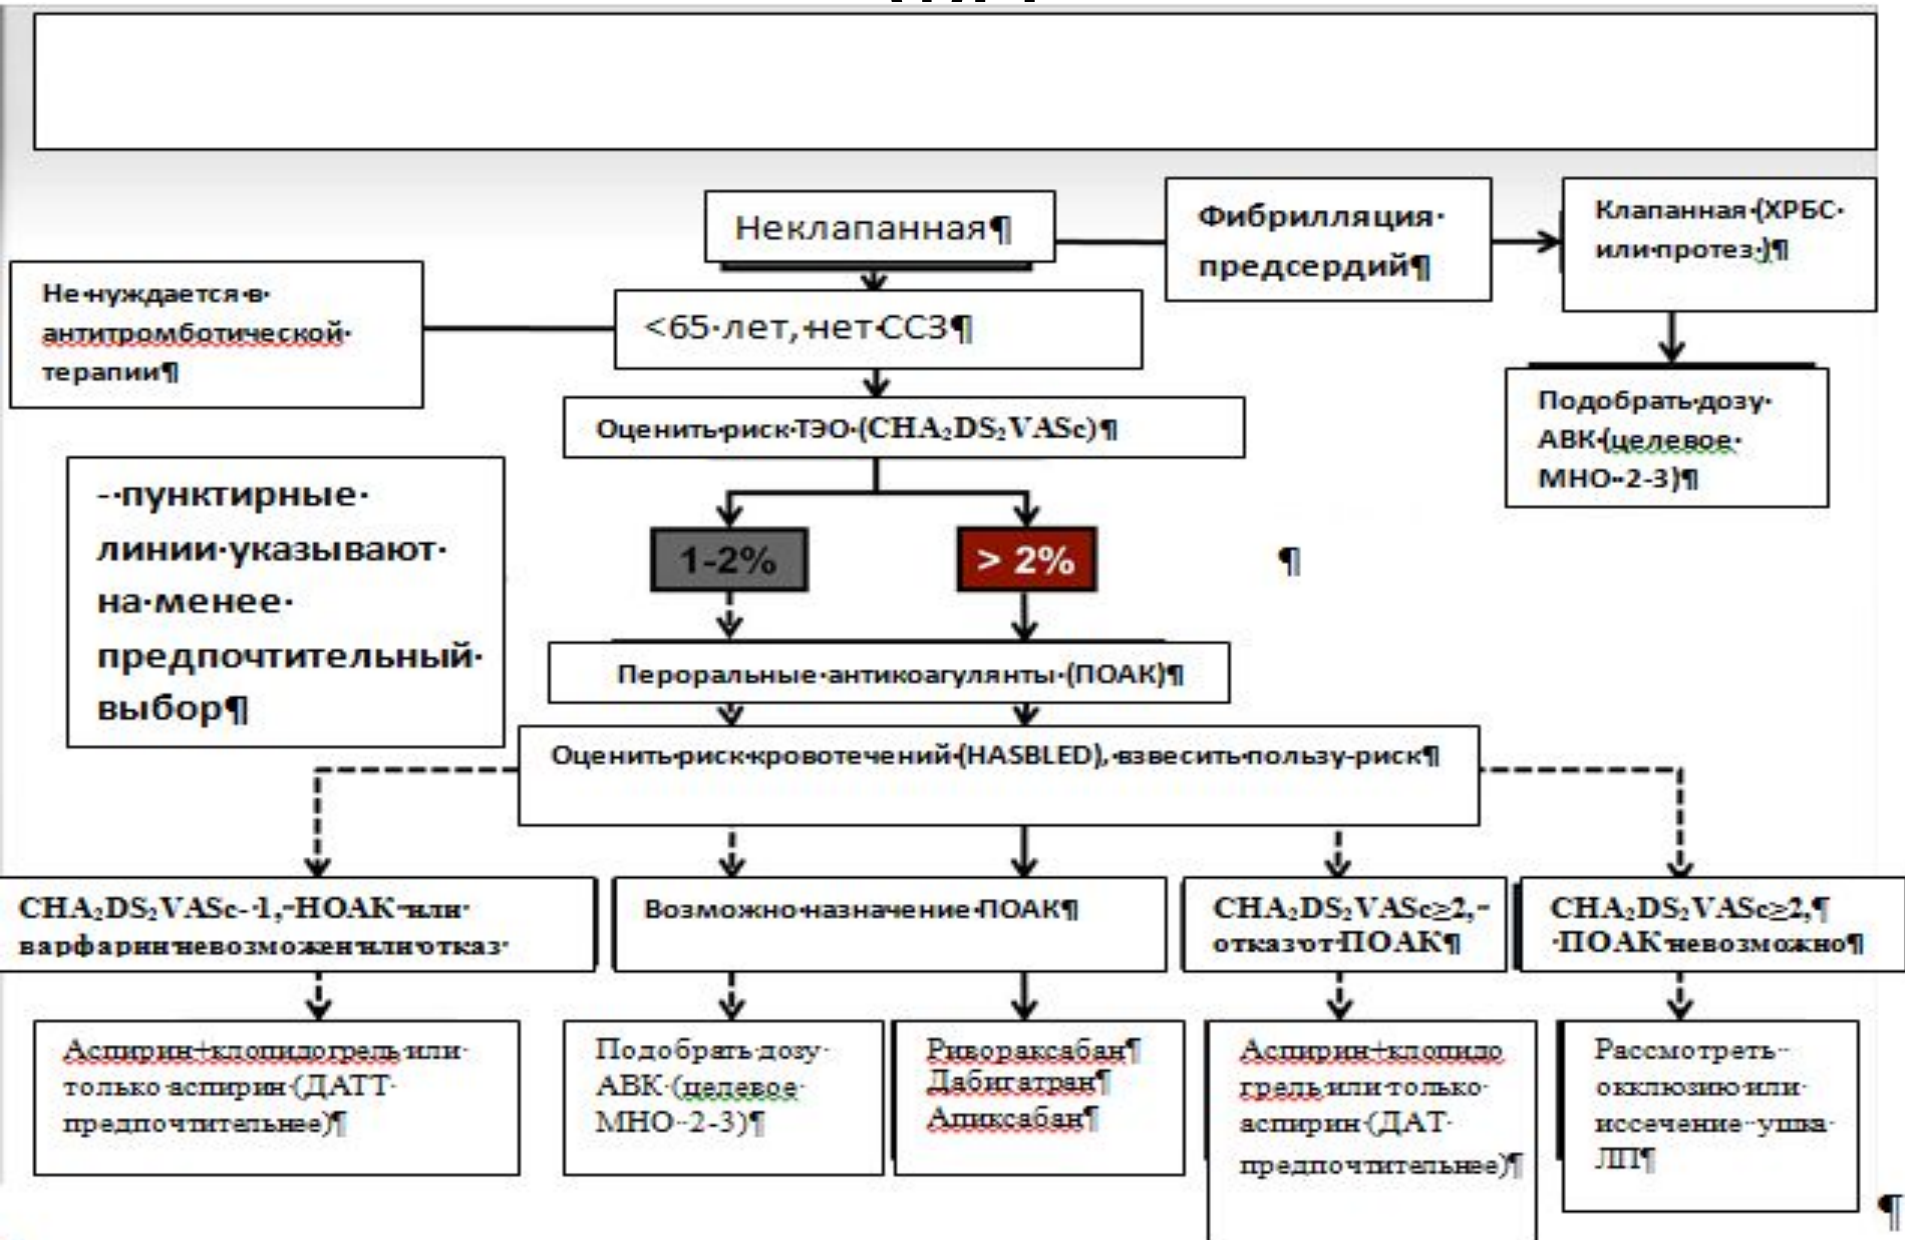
Неклапанная¶

Фибрилляция· предсердий¶

Клапанная·(ХРБС· или·протез·)¶

Не·нуждается·в· антитромботической· терапии¶

<65·лет,·нет·ССЗ¶

Подобрать·дозу· АВК·(целевое· МНО·-2-3)¶

Оценить·риск·ТЭО·($CHA_2DS_2VASc$)¶

-·пунктирные· линии·указывают· на·менее· предпочтительный· выбор¶

1-2%

> 2%

¶

Пероральные·антикоагулянты·(ПОАК)¶

Оценить·риск·кровотечений·(HASBLED),·взвесить·пользу-риск¶

$CHA_2DS_2VASc$-1,·НОАК·или· варфарин·невозможен·или·отказ·

Возможно·назначение·ПОАК¶

$CHA_2DS_2VASc\geq2$,· отказ·от·ПОАК¶

$CHA_2DS_2VASc\geq2$,¶ ·ПОАК·невозможно¶

Аспирин+клопидогрель·или· только·аспирин·(ДАТТ· предпочтительнее)¶

Подобрать·дозу· АВК·(целевое· МНО·-2-3)¶

Ривороксабан¶ Дабигатран¶ Апиксабан¶

Аспирин+клопидогрель·или·только· аспирин·(ДАТ· предпочтительнее)¶

Рассмотреть· окклюзию·или· иссечение·ушка· ЛП¶

¶